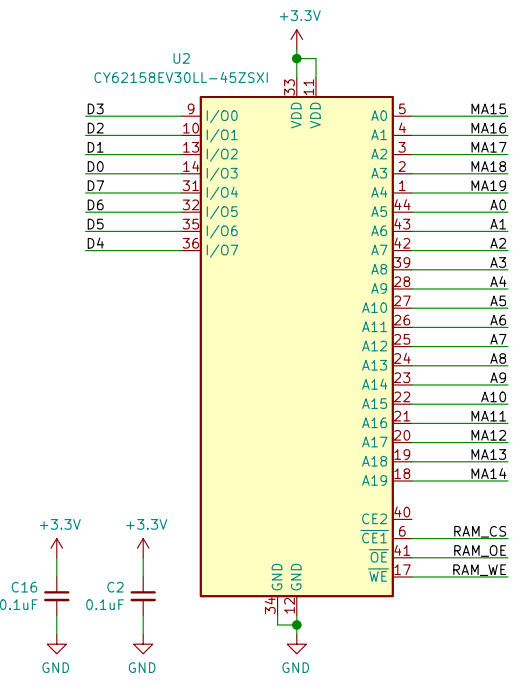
+3.3V

U2
CY62158EV30LL-45ZSXI

33 11
VDD VDD

D3 9 I/O0
D2 10 I/O1
D1 13 I/O2
D0 14 I/O3
D7 31 I/O4
D6 32 I/O5
D5 35 I/O6
D4 36 I/O7

A0 5 MA15
A1 4 MA16
A2 3 MA17
A3 2 MA18
A4 1 MA19
A5 44 A0
A6 43 A1
A7 42 A2
A8 39 A3
A9 28 A4
A10 27 A5
A11 26 A6
A12 25 A7
A13 24 A8
A14 23 A9
A15 22 A10
A16 21 MA11
A17 20 MA12
A18 19 MA13
A19 18 MA14

CE2 40
$\overline{CE1}$ 6 RAM_CS
$\overline{OE}$ 41 RAM_OE
$\overline{WE}$ 17 RAM_WE

GND GND
34 12

+3.3V
C16
0.1uF
GND

+3.3V
C2
0.1uF
GND

GND